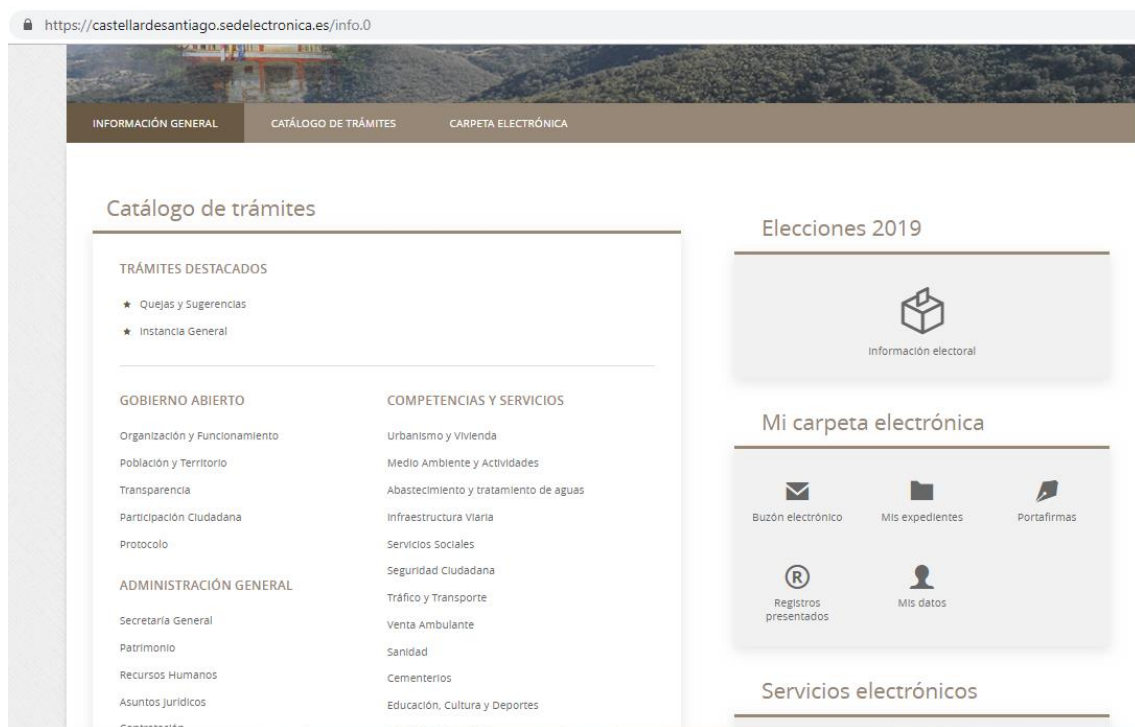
https://castellardesantiago.sedelectronica.es/info.0

INFORMACIÓN GENERAL CATÁLOGO DE TRÁMITES CARPETA ELECTRÓNICA

Catálogo de trámites

TRÁMITES DESTACADOS

★ Quejas y Sugerencias
★ Instancia General

GOBIERNO ABIERTO

Organización y Funcionamiento
Población y Territorio
Transparencia
Participación Ciudadana
Protocolo

ADMINISTRACIÓN GENERAL

Secretaría General
Patrimonio
Recursos Humanos
Asuntos Jurídicos
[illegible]

COMPETENCIAS Y SERVICIOS

Urbanismo y Vivienda
Medio Ambiente y Actividades
Abastecimiento y tratamiento de aguas
Infraestructura Viaria
Servicios Sociales
Seguridad Ciudadana
Tráfico y Transporte
Venta Ambulante
Sanidad
Cementerios
Educación, Cultura y Deportes

Elecciones 2019

Información electoral

Mi carpeta electrónica

Buzón electrónico
Mis expedientes
Portafirmas
Registros presentados
Mis datos

Servicios electrónicos